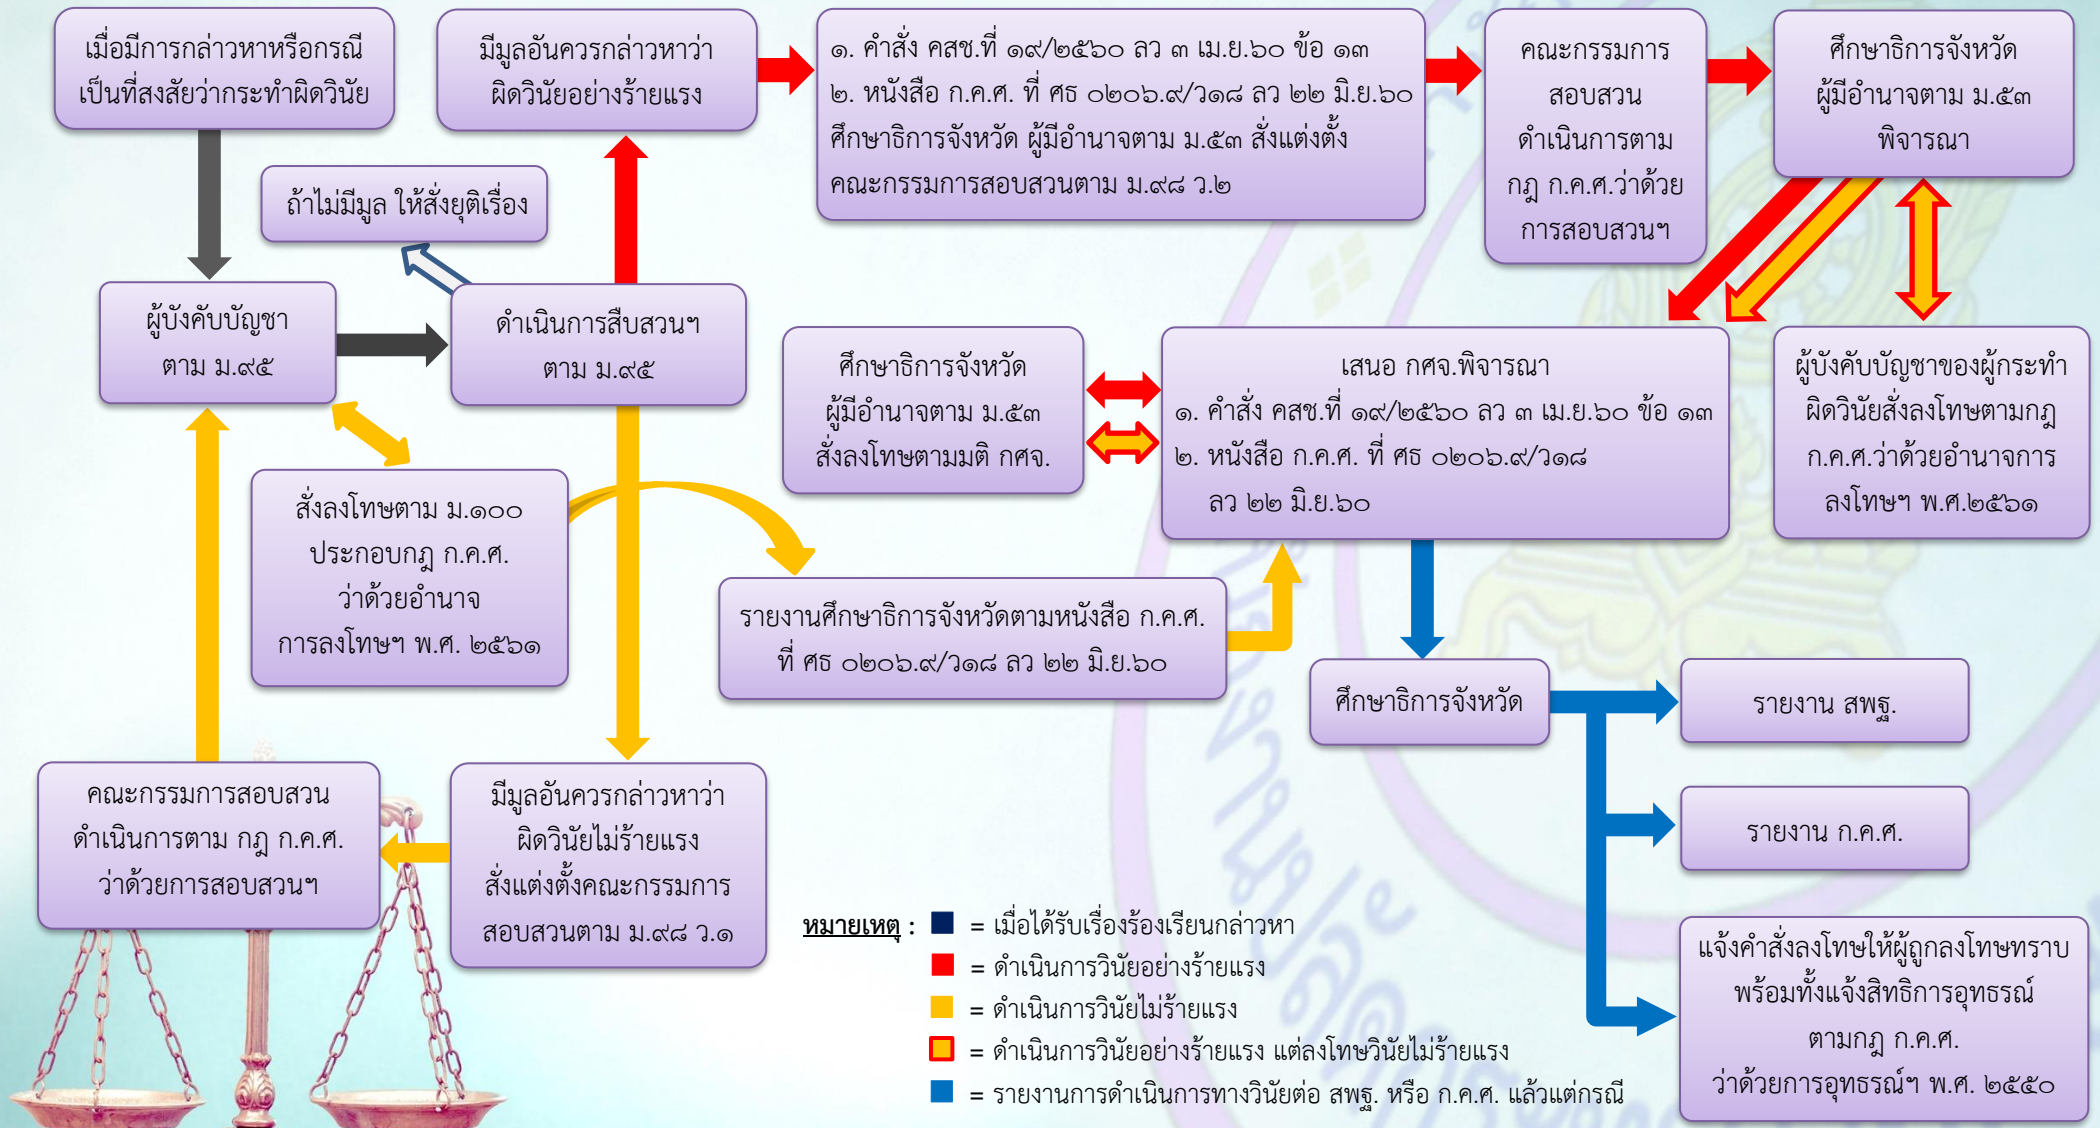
เมื่อมีการกล่าวหาหรือกรณีเป็นที่สงสัยว่ากระทำผิดวินัย

มีมูลอันควรกล่าวหาว่าผิดวินัยอย่างร้ายแรง

๑. คำสั่ง คสช.ที่ ๑๙/๒๕๖๐ ลว ๓ เม.ย.๖๐ ข้อ ๑๓
๒. หนังสือ ก.ค.ศ. ที่ ศธ ๐๒๐๖.๙/๗๑๘ ลว ๒๒ มิ.ย.๖๐
ศึกษาธิการจังหวัด ผู้มีอำนาจตาม ม.๕๓ สั่งแต่งตั้งคณะกรรมการสอบสวนตาม ม.๙๘ ว.๒

คณะกรรมการสอบสวนดำเนินการตาม กฎ ก.ค.ศ.ว่าด้วยการสอบสวนฯ

ศึกษาธิการจังหวัดผู้มีอำนาจตาม ม.๕๓ พิจารณา

ถ้าไม่มีมูล ให้สั่งยุติเรื่อง

ผู้บังคับบัญชาตาม ม.๙๕

ดำเนินการสืบสวนฯ ตาม ม.๙๕

ศึกษาธิการจังหวัดผู้มีอำนาจตาม ม.๕๓ สั่งลงโทษตามมติ กศจ.

เสนอ กศจ.พิจารณา
๑. คำสั่ง คสช.ที่ ๑๙/๒๕๖๐ ลว ๓ เม.ย.๖๐ ข้อ ๑๓
๒. หนังสือ ก.ค.ศ. ที่ ศธ ๐๒๐๖.๙/๗๑๘ ลว ๒๒ มิ.ย.๖๐

ผู้บังคับบัญชาของผู้กระทำผิดวินัยสั่งลงโทษตามกฎ ก.ค.ศ.ว่าด้วยอำนาจการลงโทษฯ พ.ศ.๒๕๖๑

สั่งลงโทษตาม ม.๑๐๐ ประกอบกฎ ก.ค.ศ. ว่าด้วยอำนาจการลงโทษฯ พ.ศ. ๒๕๖๑

รายงานศึกษาธิการจังหวัดตามหนังสือ ก.ค.ศ. ที่ ศธ ๐๒๐๖.๙/๗๑๘ ลว ๒๒ มิ.ย.๖๐

ศึกษาธิการจังหวัด

รายงาน สพฐ.

รายงาน ก.ค.ศ.

คณะกรรมการสอบสวนดำเนินการตาม กฎ ก.ค.ศ. ว่าด้วยการสอบสวนฯ

มีมูลอันควรกล่าวหาว่าผิดวินัยไม่ร้ายแรง สั่งแต่งตั้งคณะกรรมการสอบสวนตาม ม.๙๘ ว.๑

หมายเหตุ : = เมื่อได้รับเรื่องร้องเรียนกล่าวหา
= ดำเนินการวินัยอย่างร้ายแรง
= ดำเนินการวินัยไม่ร้ายแรง
= ดำเนินการวินัยอย่างร้ายแรง แต่ลงโทษวินัยไม่ร้ายแรง
= รายงานการดำเนินการทางวินัยต่อ สพฐ. หรือ ก.ค.ศ. แล้วแต่กรณี

แจ้งคำสั่งลงโทษให้ผู้ถูกลงโทษทราบ พร้อมทั้งแจ้งสิทธิการอุทธรณ์ ตามกฎ ก.ค.ศ. ว่าด้วยการอุทธรณ์ฯ พ.ศ. ๒๕๕๐